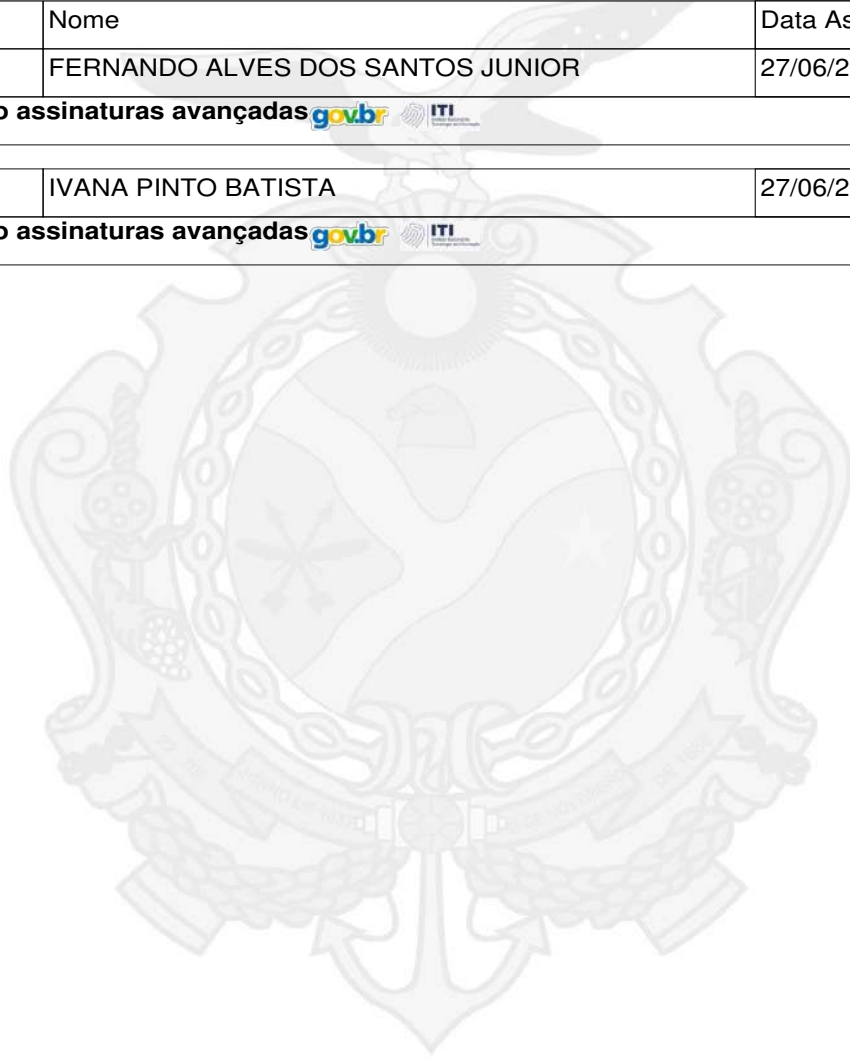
| | Nome | Data As |
|---|---|---|
| | FERNANDO ALVES DOS SANTOS JUNIOR | 27/06/2 |

o assinaturas avançadas gov.br ITI

| | | |
|---|---|---|
| | IVANA PINTO BATISTA | 27/06/2 |

o assinaturas avançadas gov.br ITI